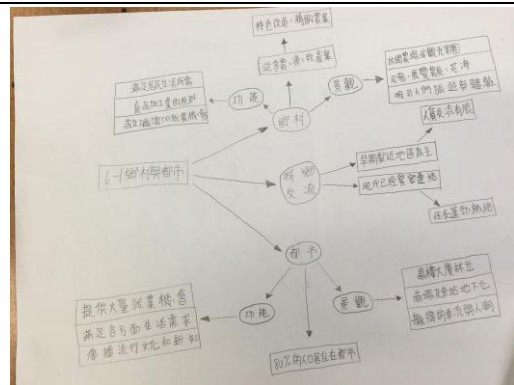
特色農業、精緻農業

從事農、漁、牧業等

滿足居民生活所需

食品加工業的原料

增加觀光休閒業機會

功能

鄉村

景觀

田園風光(農業景觀)

稻田、果園、菜園

吸引人們前往體驗

人口數量少

6-1鄉村與都市

城鄉交流

早期都市地區為主

現代已經雙向互動

往來運輸頻繁

都市

功能

提供大量就業機會

滿足各方面生活需求

傳播流行文化和新知

景觀

高樓大廈林立

商場及都市地下化

擁擠的車流與人潮

80%的人口居住在都市